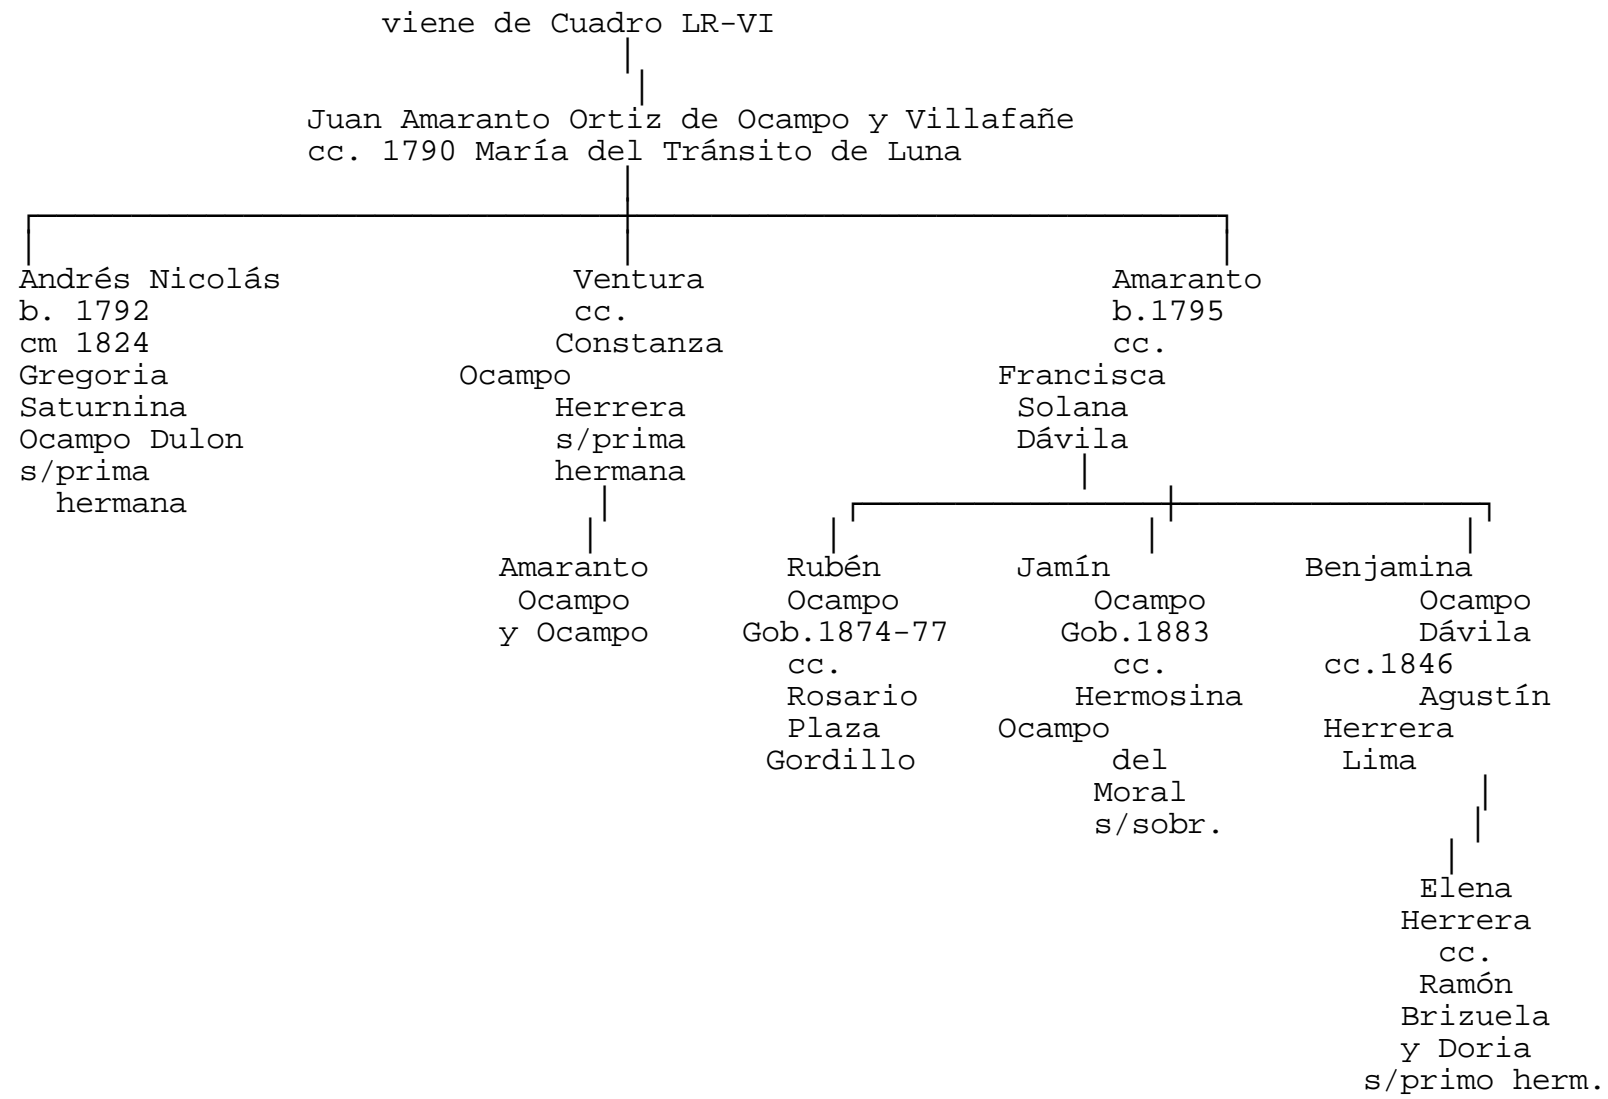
viene de Cuadro LR-VI

Juan Amaranto Ortiz de Ocampo y Villafañe
cc. 1790 María del Tránsito de Luna

Andrés Nicolás
b. 1792
cm 1824
Gregoria
Saturnina
Ocampo Dulon
s/prima
hermana

Ventura
cc.
Constanza
Ocampo
Herrera
s/prima
hermana

Amaranto
Ocampo
y Ocampo

Amaranto
b.1795
cc.
Francisca
Solana
Dávila

Rubén
Ocampo
Gob.1874-77
cc.
Rosario
Plaza
Gordillo

Jamín
Ocampo
Gob.1883
cc.
Hermosina
Ocampo
del
Moral
s/sobr.

Benjamina
Ocampo
Dávila
cc.1846
Agustín
Herrera
Lima

Elena
Herrera
cc.
Ramón
Brizuela
y Doria
s/primo herm.